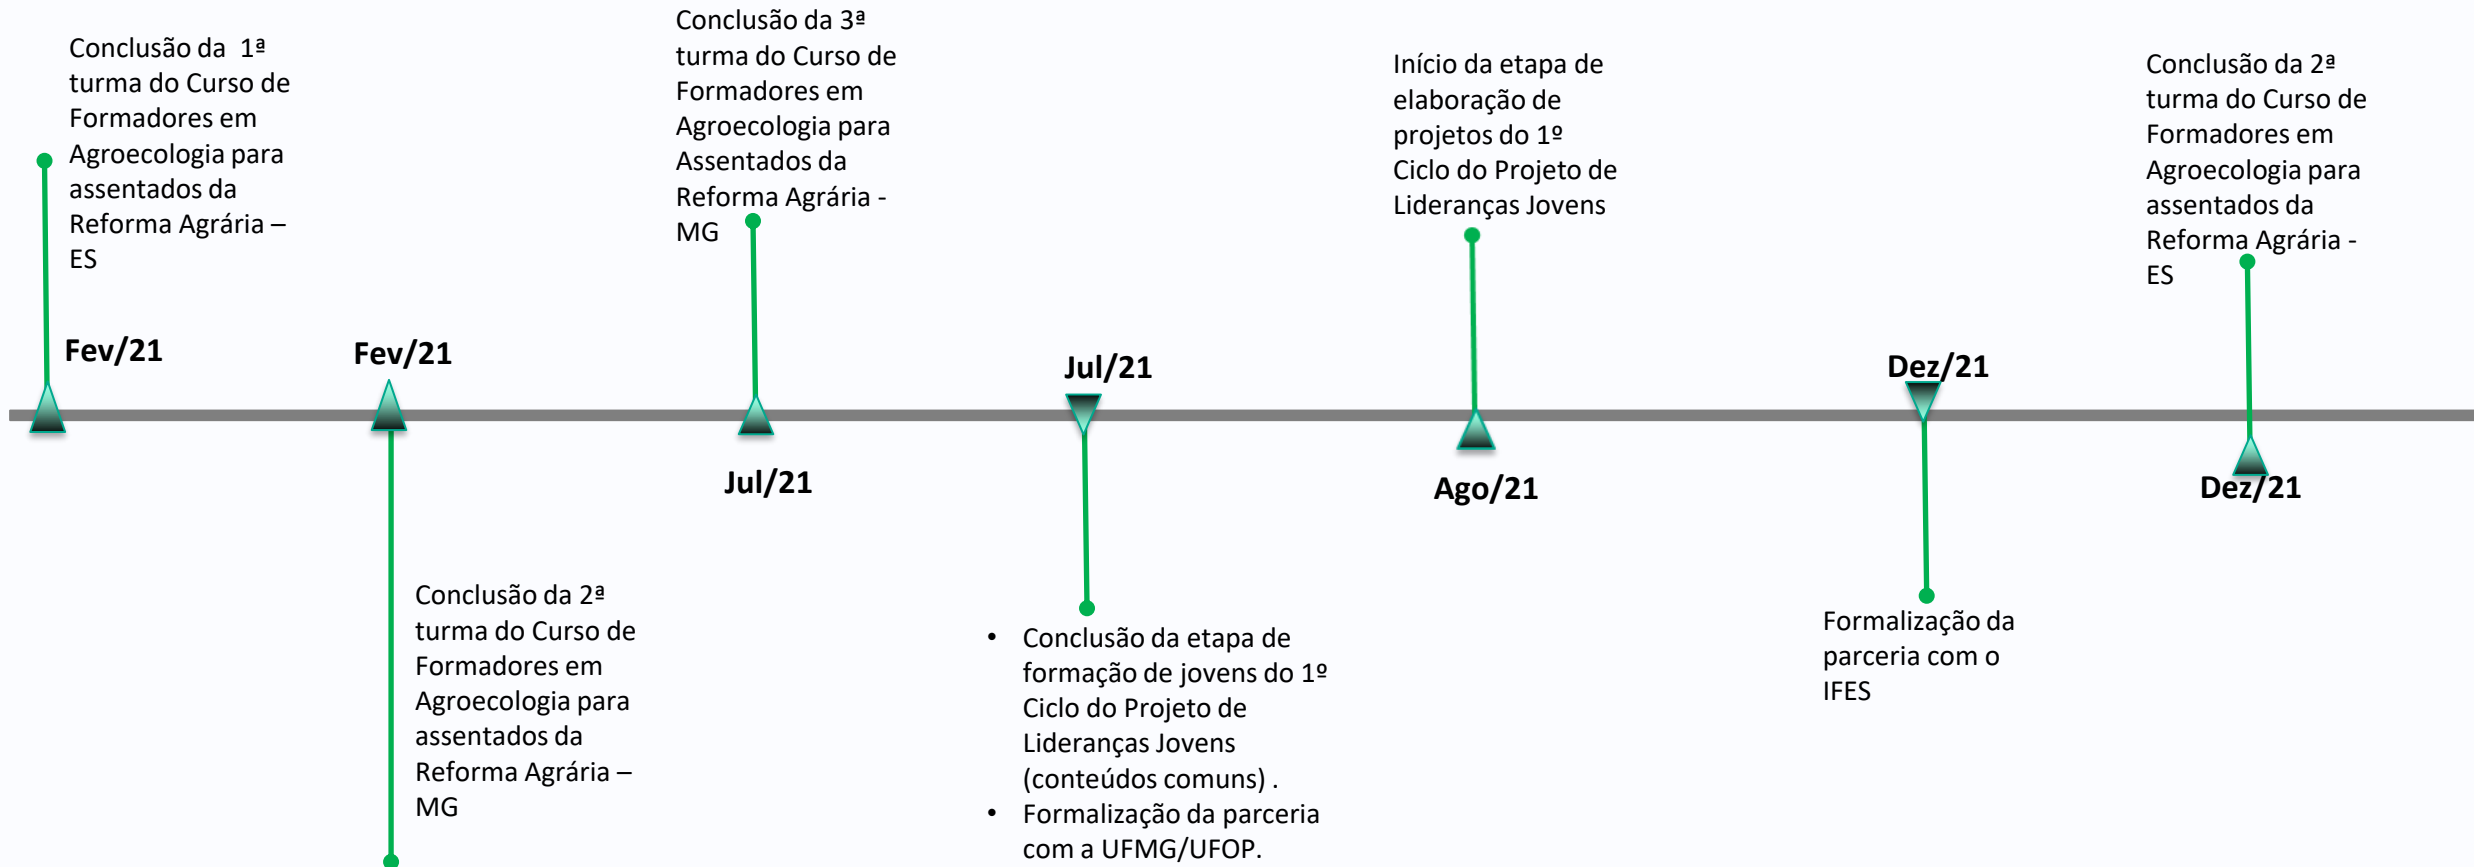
Conclusão da 1ª turma do Curso de Formadores em Agroecologia para assentados da Reforma Agrária – ES

Fev/21

Fev/21

Conclusão da 2ª turma do Curso de Formadores em Agroecologia para assentados da Reforma Agrária – MG

Conclusão da 3ª turma do Curso de Formadores em Agroecologia para Assentados da Reforma Agrária - MG

Jul/21

Jul/21

• Conclusão da etapa de formação de jovens do 1º Ciclo do Projeto de Lideranças Jovens (conteúdos comuns) .
• Formalização da parceria com a UFMG/UFOP.

Início da etapa de elaboração de projetos do 1º Ciclo do Projeto de Lideranças Jovens

Ago/21

Dez/21

Formalização da parceria com o IFES

Conclusão da 2ª turma do Curso de Formadores em Agroecologia para assentados da Reforma Agrária - ES

Dez/21